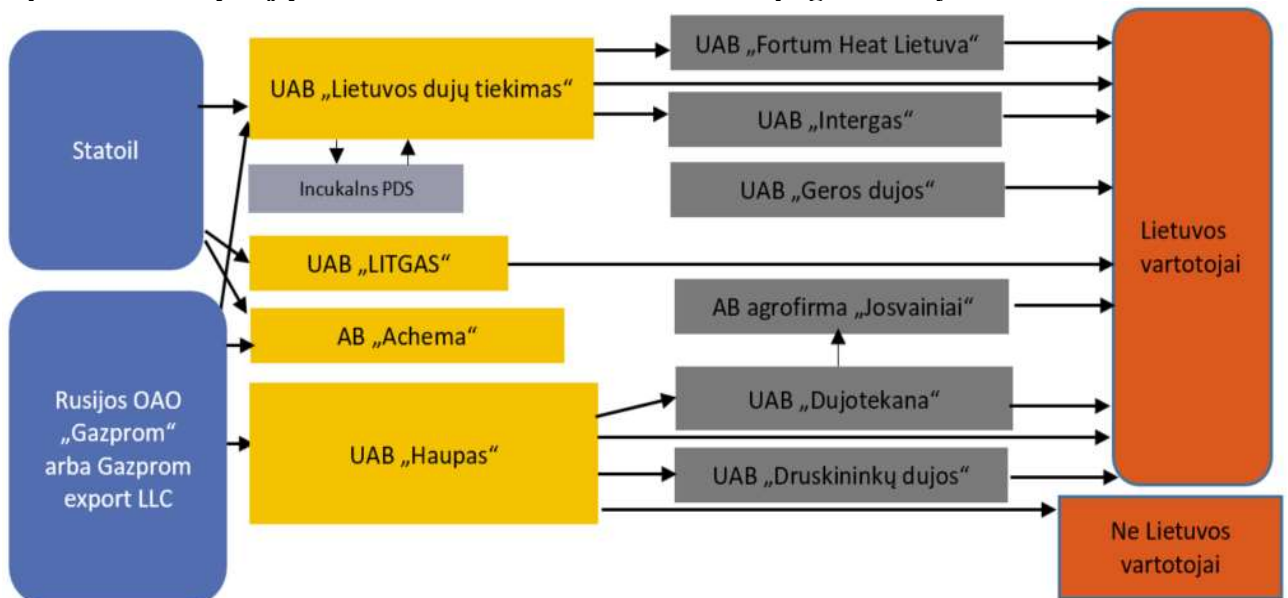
Statoil

Rusijos OAO „Gazprom“ arba Gazprom export LLC

UAB „Lietuvos dujų tiekimas“

Incukalns PDS

UAB „LITGAS“

AB „Achema“

UAB „Haupas“

UAB „Fortum Heat Lietuva“

UAB „Intergas“

UAB „Geros dujos“

AB agrofirma „Josvainiai“

UAB „Dujotekana“

UAB „Druskininkų dujos“

Lietuvos vartotojai

Ne Lietuvos vartotojai